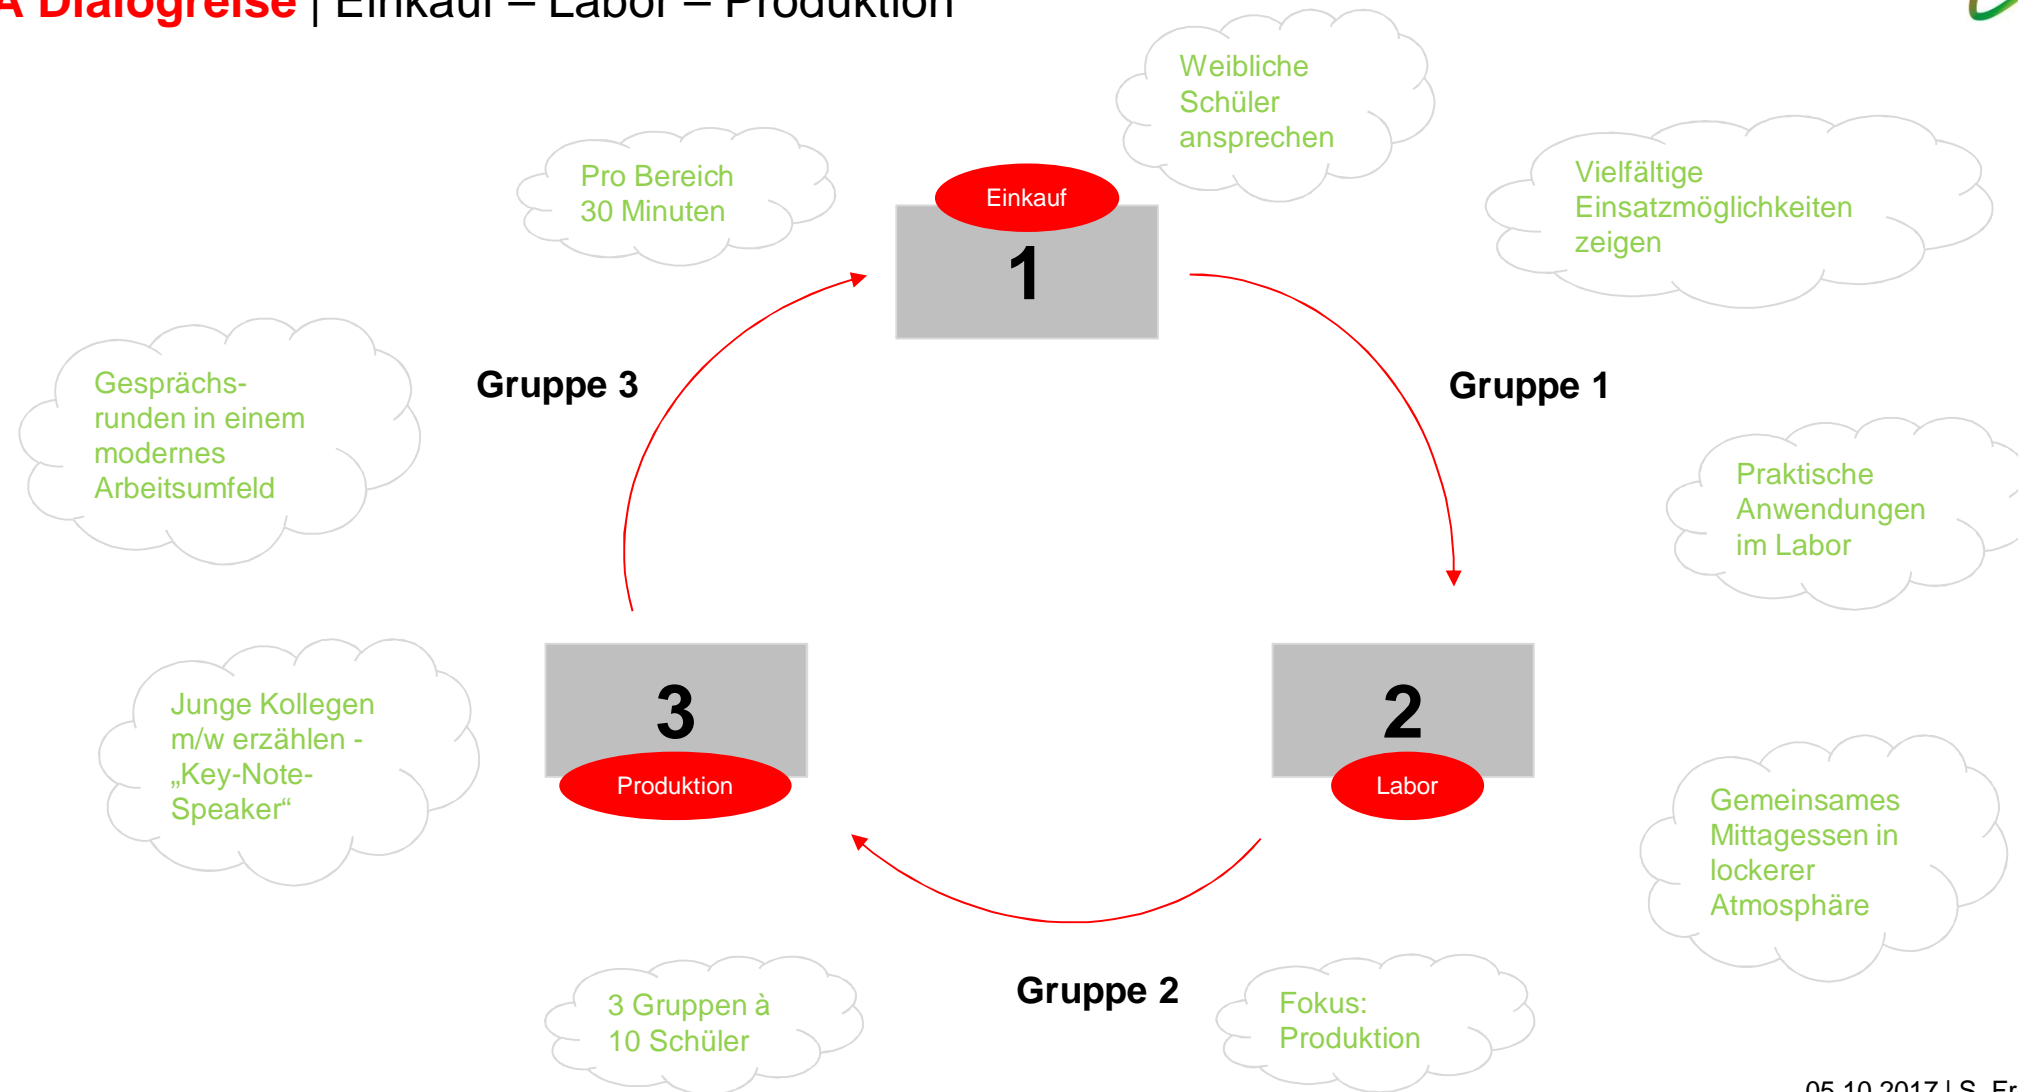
A Dialogreise | Einkauf – Labor – Produktion

Pro Bereich 30 Minuten

Weibliche Schüler ansprechen

Vielfältige Einsatzmöglichkeiten zeigen

Einkauf

1

Gruppe 3

Gruppe 1

Gesprächsrunden in einem modernes Arbeitsumfeld

Praktische Anwendungen im Labor

Junge Kollegen m/w erzählen - „Key-Note-Speaker“

3

Produktion

2

Labor

Gemeinsames Mittagessen in lockerer Atmosphäre

Gruppe 2

3 Gruppen à 10 Schüler

Fokus: Produktion

05.10.2017 | S. Fr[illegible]